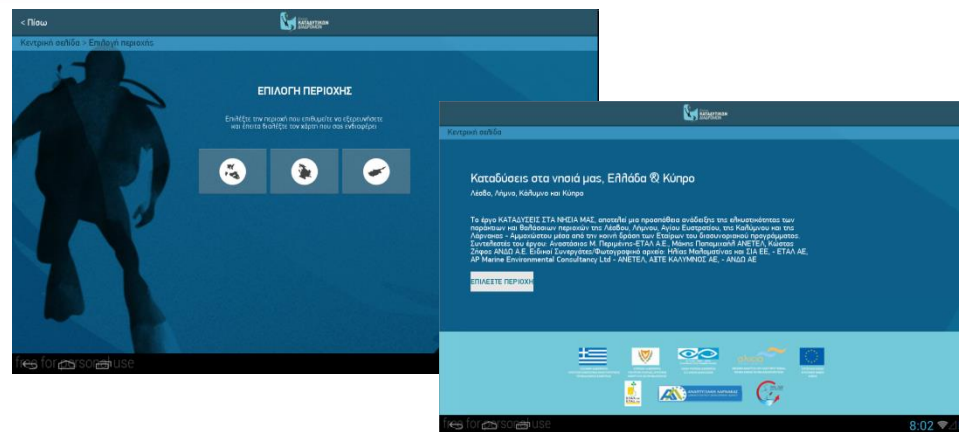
< Πίσω

ΚΑΤΑΔΥΣΕΙΣ

Κεντρική σελίδα > Επιλογή περιοχής

ΕΠΙΛΟΓΗ ΠΕΡΙΟΧΗΣ

Επιλέξτε την περιοχή που επιθυμείτε να εξερευνήσετε και έπειτα διαλέξτε τον χάρτη που σας ενδιαφέρει

free for personal use

ΚΑΤΑΔΥΣΕΙΣ

Κεντρική σελίδα

Καταδύσεις στα νησιά μας, Ελλάδα & Κύπρο

Λέσβο, Λήμνο, Κάλυμνο και Κύπρο

Το έργο ΚΑΤΑΔΥΣΕΙΣ ΣΤΑ ΝΗΣΙΑ ΜΑΣ, αποτελεί μια προσπάθεια ανάδειξης της ελκυστικότητας των παράκτιων και θαλάσσιων περιοχών της Λέσβου, Λήμνου, Αγίου Ευστρατίου, της Καλύμνου και της Λάρνακας - Αμμοχώστου μέσα από την κοινή δράση των Εταίρων του διασυνοριακού προγράμματος. Συντελεστές του έργου: Αναστάσιος Μ. Περιμένης-ΕΤΑΛ Α.Ε., Μάνος Παπαμιχαήλ ΑΝΕΤΕΛ, Κώστας Ζήφος ΑΝΔΟ Α.Ε. Ειδικοί Συνεργάτες/Φωτογραφικό αρχείο: Ηλίας Μαΐλιαμαΐνας και ΣΙΑ ΕΕ, - ΕΤΑΛ ΑΕ, AP Marine Environmental Consultancy Ltd - ΑΝΕΤΕΛ, ΑΣΤΕ ΚΑΛΥΜΝΟΣ ΑΕ, - ΑΝΔΟ ΑΕ

ΕΠΙΛΕΞΤΕ ΠΕΡΙΟΧΗ

ΑΝΑΠΤΥΞΙΑΚΗ ΛΑΡΝΑΚΑΣ

free for personal use

8:02